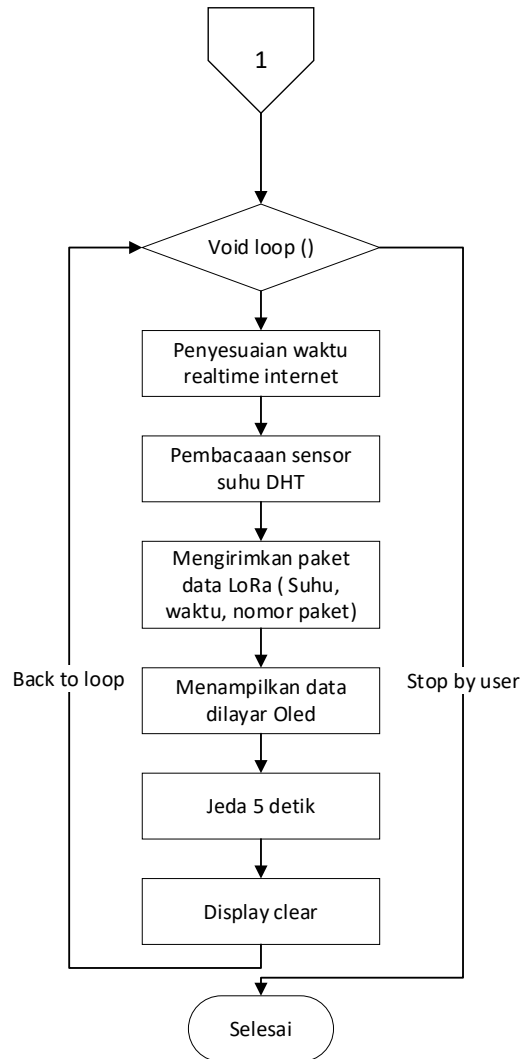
1

Void loop ()

Penyesuaian waktu realtime internet

Pembacaaan sensor suhu DHT

Mengirimkan paket data LoRa ( Suhu, waktu, nomor paket)

Back to loop

Stop by user

Menampilkan data dilayar Oled

Jeda 5 detik

Display clear

Selesai